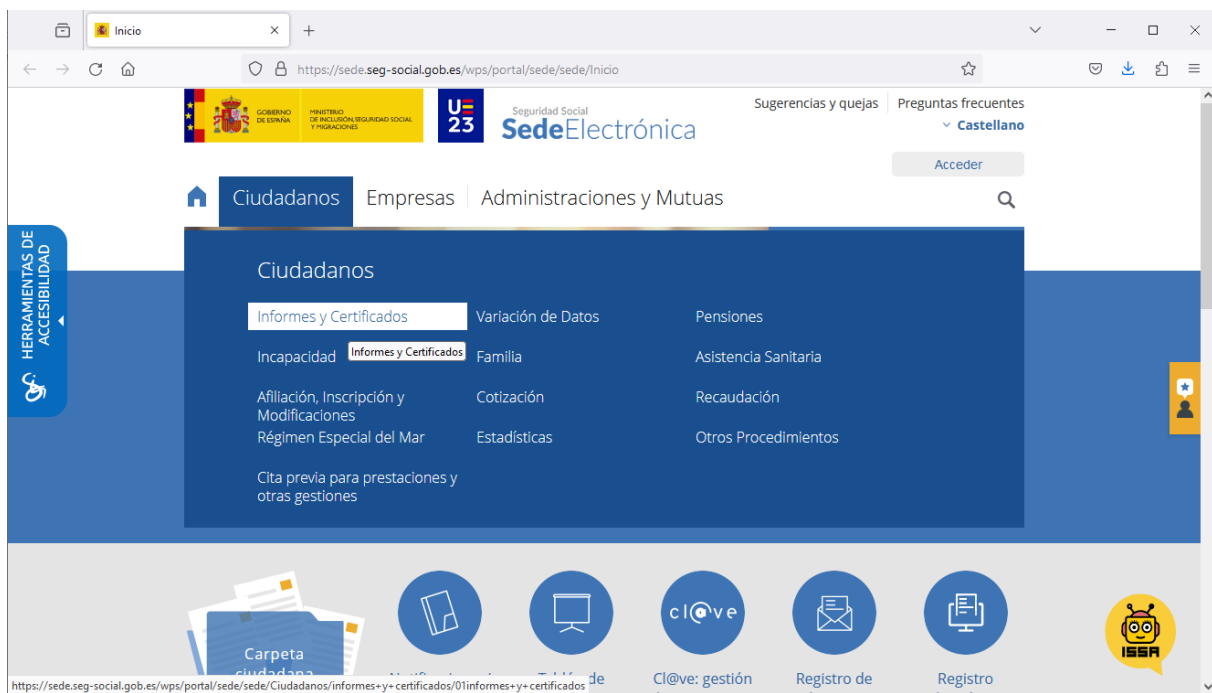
Inicio

https://sede.seg-social.gob.es/wps/portal/sede/sede/Inicio

GOBIERNO DE ESPAÑA
MINISTERIO DE INCLUSIÓN, SEGURIDAD SOCIAL Y MIGRACIONES

UE 23

Seguridad Social
SedeElectrónica

Sugerencias y quejas
Preguntas frecuentes
Castellano

Acceder

Ciudadanos
Empresas
Administraciones y Mutuas

HERRAMIENTAS DE ACCESIBILIDAD

Ciudadanos

Informes y Certificados
Variación de Datos
Pensiones
Incapacidad
Informes y Certificados
Familia
Asistencia Sanitaria
Afiliación, Inscripción y Modificaciones
Cotización
Recaudación
Régimen Especial del Mar
Estadísticas
Otros Procedimientos
Cita previa para prestaciones y otras gestiones

Carpeta ciudadana
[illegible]
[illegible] de
cl@ve
Cl@ve: gestión
Registro de
Registro

ISSA

https://sede.seg-social.gob.es/wps/portal/sede/sede/Ciudadanos/informes+y+certificados/01informes+y+certificados